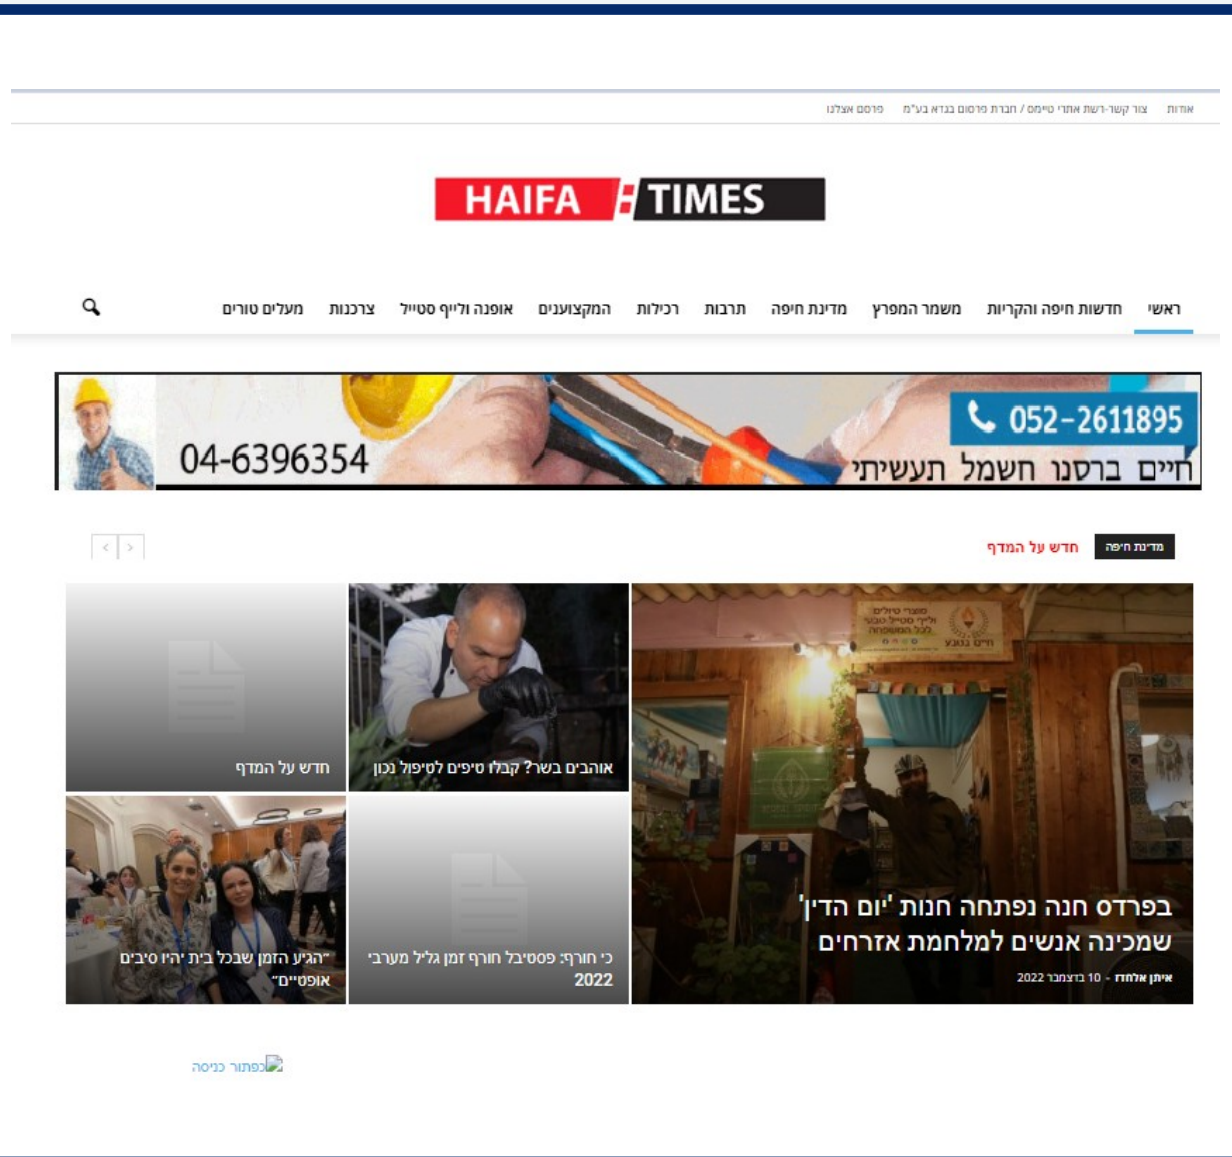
אודות צור קשר-רשת אתרי טיימס / חברת פרסום בנדא בע"מ פרסם אצלנו

HAIFA TIMES

ראשי חדשות חיפה והקריות משמר המפרץ מדינת חיפה תרבות רכילות המקצוענים אופנה ולייף סטייל צרכנות מעלים טורים

052-2611895
חיים ברסנו חשמל תעשייתי
04-6396354

מדינת חיפה חדש על המדף

בפרדס חנה נפתחה חנות 'יום הדין' שמכינה אנשים למלחמת אזרחים
איתן אלחדד - 10 בדצמבר 2022

אוהבים בשר? קבלו טיפים לטיפול נכון

חדש על המדף

כי חורף: פסטיבל חורף זמן גליל מערבי 2022

"הגיע הזמן שבכל בית יהיו סיבים אופטיים"

כפתור כניסה